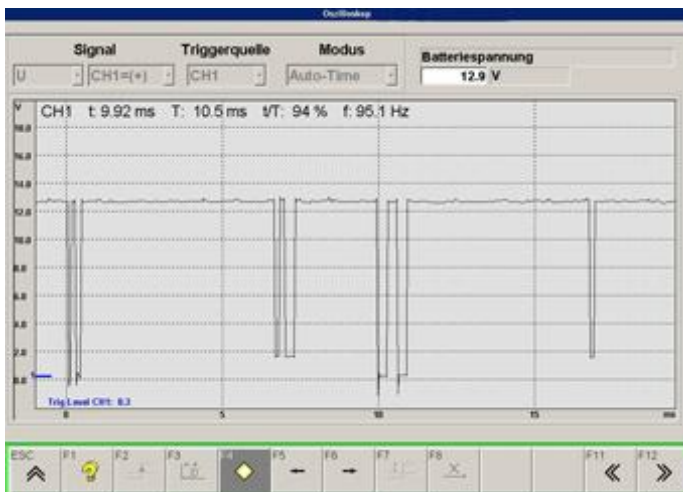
Oszilloskop

Signal
Triggerquelle
Modus
Batteriespannung

U
CH1=(+)
CH1
Auto-Time
12.9 V

V
CH1 t: 9.92 ms T: 10.5 ms t/T: 94 % f: 95.1 Hz

18.0
16.0
14.0
12.0
10.0
8.0
6.0
4.0
2.0
0.0

Trig Level CH1: 0.3

0
5
10
15
ms

ESC
F1
F2
F3
F4
F5
F6
F7
F8
F11
F12